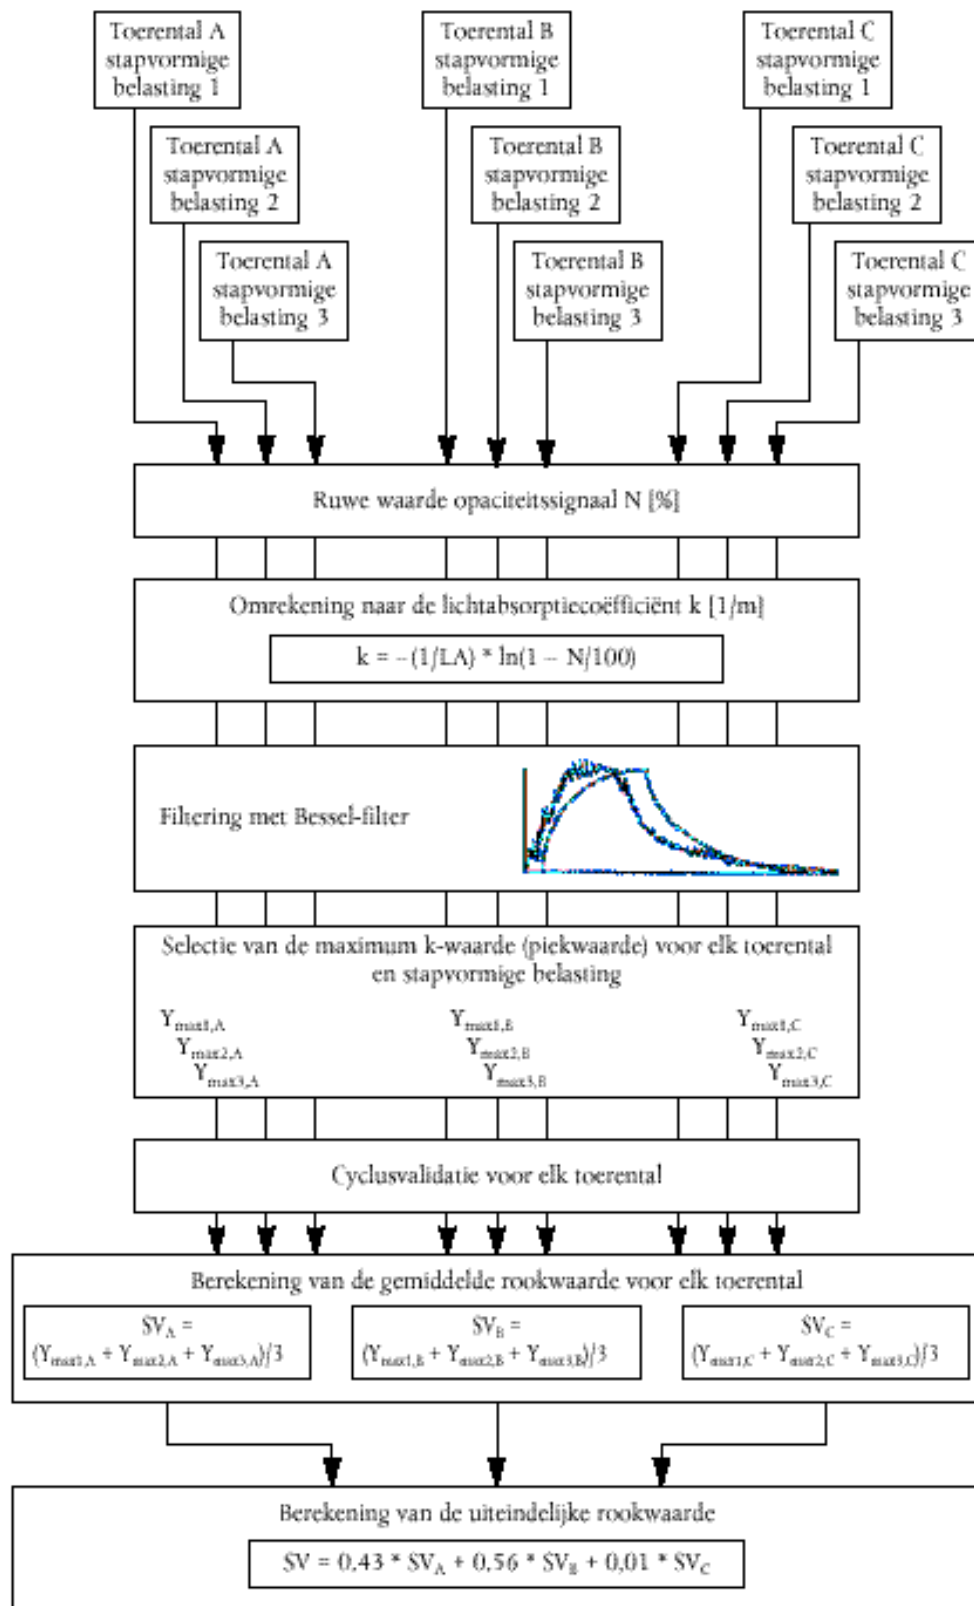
Toerental A stapvormige belasting 1

Toerental A stapvormige belasting 2

Toerental A stapvormige belasting 3

Toerental B stapvormige belasting 1

Toerental B stapvormige belasting 2

Toerental B stapvormige belasting 3

Toerental C stapvormige belasting 1

Toerental C stapvormige belasting 2

Toerental C stapvormige belasting 3

Ruwe waarde opaciteitssignaal N [%]

Omrekening naar de lichtabsorptiecoëfficiënt k [1/m]

k = –(1/LA) * ln(1 – N/100)

Filtering met Bessel-filter

Selectie van de maximum k-waarde (piekwaarde) voor elk toerental en stapvormige belasting

$Y_{max1,A}$
$Y_{max2,A}$
$Y_{max3,A}$

$Y_{max1,B}$
$Y_{max2,B}$
$Y_{max3,B}$

$Y_{max1,C}$
$Y_{max2,C}$
$Y_{max3,C}$

Cyclusvalidatie voor elk toerental

Berekening van de gemiddelde rookwaarde voor elk toerental

$SV_A = (Y_{max1,A} + Y_{max2,A} + Y_{max3,A})/3$

$SV_B = (Y_{max1,B} + Y_{max2,B} + Y_{max3,B})/3$

$SV_C = (Y_{max1,C} + Y_{max2,C} + Y_{max3,C})/3$

Berekening van de uiteindelijke rookwaarde

$SV = 0,43 * SV_A + 0,56 * SV_B + 0,01 * SV_C$